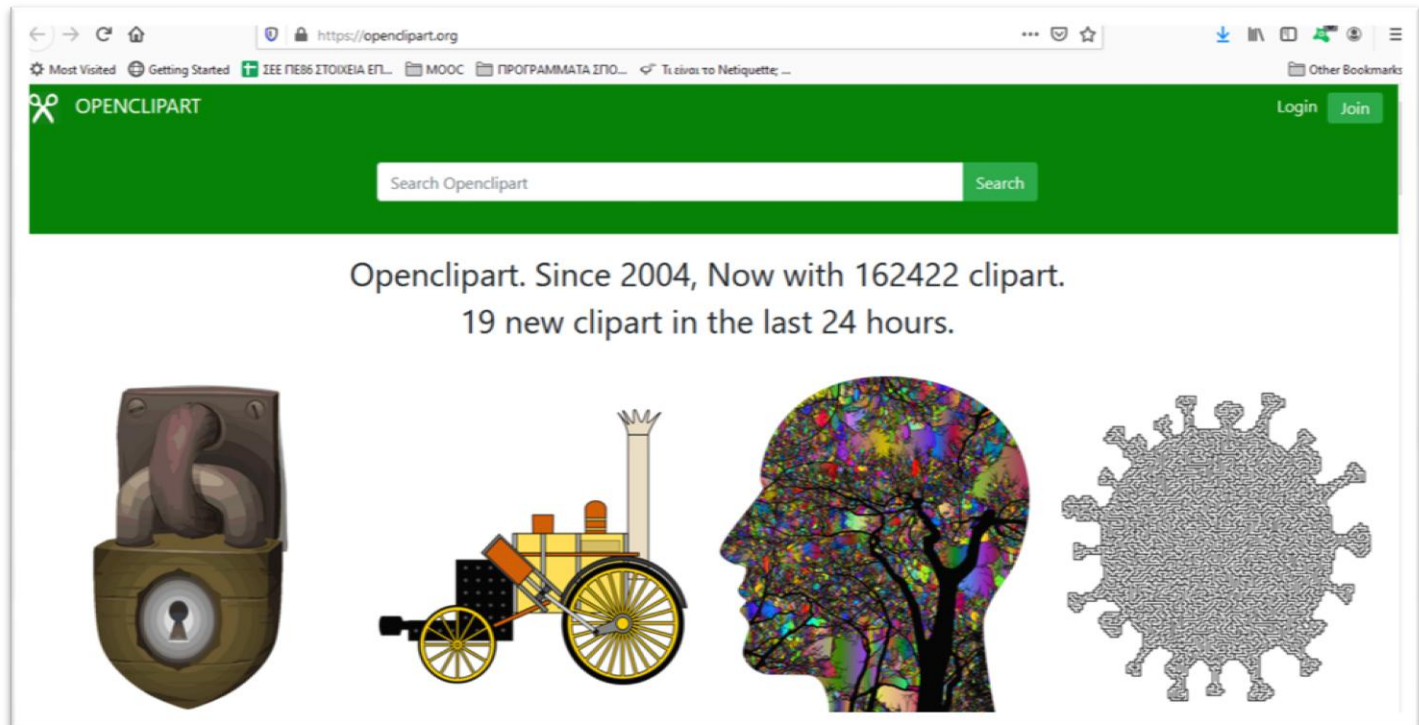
https://openclipart.org

Most Visited Getting Started ΣΕΕ ΠΕ86 ΣΤΟΙΧΕΙΑ ΕΠ... MOOC ΠΡΟΓΡΑΜΜΑΤΑ ΣΠΟ... Τι είναι το Netiquette; ... Other Bookmarks

OPENCLIPART

Login Join

Search Openclipart Search

Openclipart. Since 2004, Now with 162422 clipart.
19 new clipart in the last 24 hours.